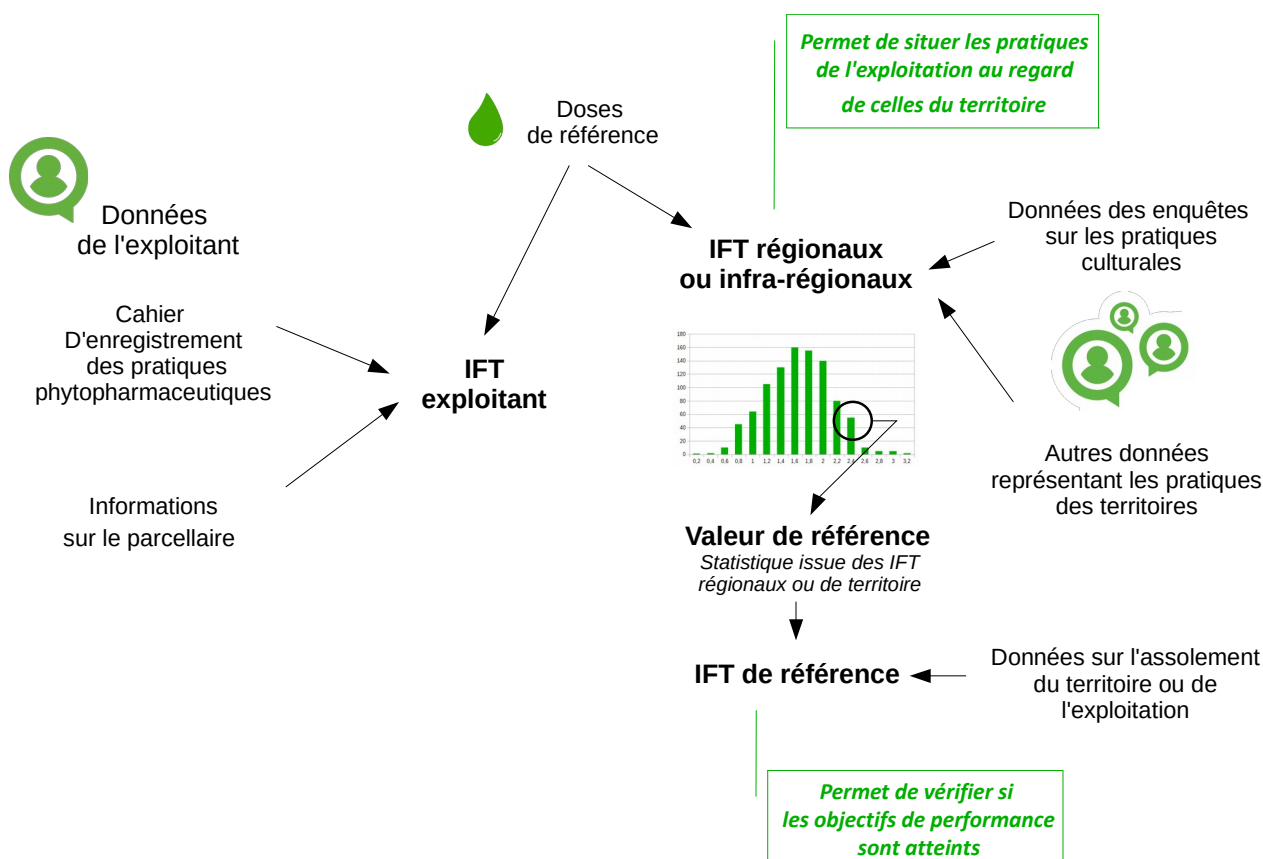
Permet de situer les pratiques de l'exploitation au regard de celles du territoire

Doses de référence

Données de l'exploitant

IFT régionaux ou infra-régionaux

Données des enquêtes sur les pratiques culturales

Cahier D'enregistrement des pratiques phytopharmaceutiques

IFT exploitant

180
160
140
120
100
80
60
40
20
0

0,2 0,4 0,6 0,8 1 1,2 1,4 1,6 1,8 2 2,2 2,4 2,6 2,8 3 3,2

Informations sur le parcellaire

Autres données représentant les pratiques des territoires

Valeur de référence
Statistique issue des IFT régionaux ou de territoire

IFT de référence

Données sur l'assolement du territoire ou de l'exploitation

Permet de vérifier si les objectifs de performance sont atteints